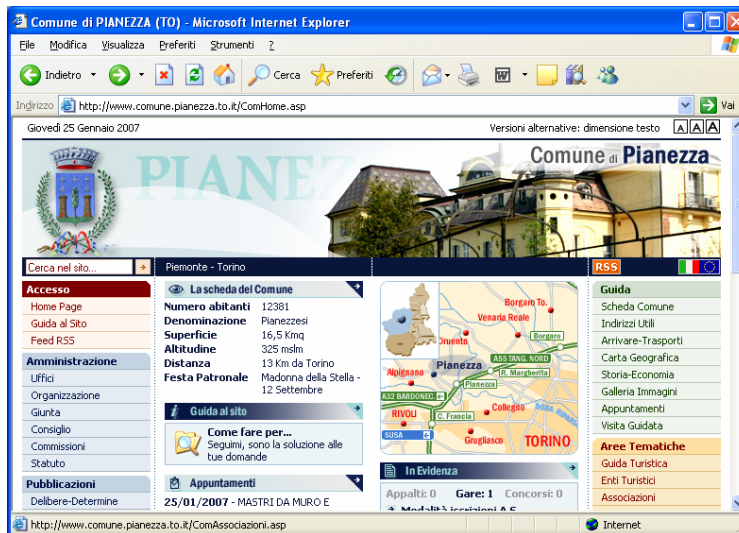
Comune di PIANEZZA (TO) - Microsoft Internet Explorer

File Modifica Visualizza Preferiti Strumenti ?

Indietro Cerca Preferiti

Indirizzo http://www.comune.pianezza.to.it/ComHome.asp Vai

Giovedì 25 Gennaio 2007

Versioni alternative: dimensione testo A A A

PIANEZ

Comune di Pianezza

Cerca nel sito...

Piemonte - Torino

RSS

Accesso
Home Page
Guida al Sito
Feed RSS

Amministrazione
Uffici
Organizzazione
Giunta
Consiglio
Commissioni
Statuto

Pubblicazioni
Delibere-Determine

La scheda del Comune

| | |
|---|---|
| Numero abitanti | 12381 |
| Denominazione | Pianezzesi |
| Superficie | 16,5 Kmq |
| Altitudine | 325 mslm |
| Distanza | 13 Km da Torino |
| Festa Patronale | Madonna della Stella - 12 Settembre |

Guida al sito

Come fare per...
Seguimi, sono la soluzione alle tue domande

Appuntamenti

25/01/2007 - MASTRI DA MURO E

Borgaro To.
Venaria Reale
Borgaro
Druento
A55 TANG. NORD
Alpignano
Pianezza
R. Margherita
Pianezza
A32 BARDONEC.
RIVOLI
C. Francia
Collegno
SUSA
Grugliasco
TORINO

In Evidenza

Appalti: 0 Gare: 1 Concorsi: 0

Modalità iscrizioni A.S.

Guida
Scheda Comune
Indirizzi Utili
Arrivare-Trasporti
Carta Geografica
Storia-Economia
Galleria Immagini
Appuntamenti
Visita Guidata

Aree Tematiche
Guida Turistica
Enti Turistici
Associazioni

http://www.comune.pianezza.to.it/ComAssociazioni.asp

Internet